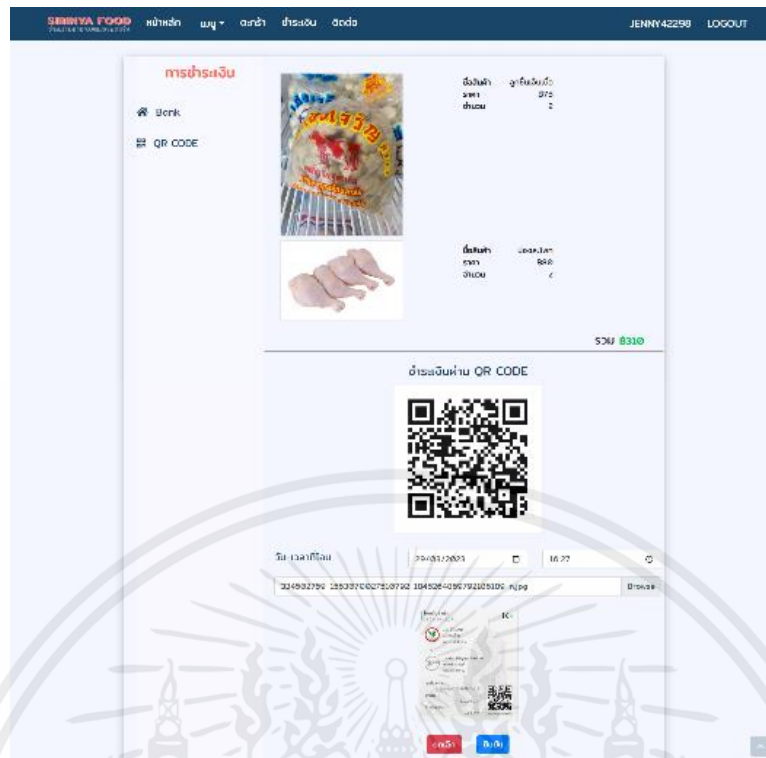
SIRINYA FOOD หน้าหลัก เมนู ตะกร้า ชำระเงิน ติดต่อ JENNY42298 LOGOUT

การชำระเงิน

Bank

QR CODE

ชื่อสินค้า ลูกชิ้นเอ็นวัว
ราคา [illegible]
จำนวน 2

ชื่อสินค้า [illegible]
ราคา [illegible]
จำนวน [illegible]

รวม ฿310

ชำระเงินผ่าน QR CODE

วัน เวลาที่โอน 29/03/2023 16:27

324582750 155337002751879210452640567921051O2 n.jpg Browse

ยกเลิก ยืนยัน